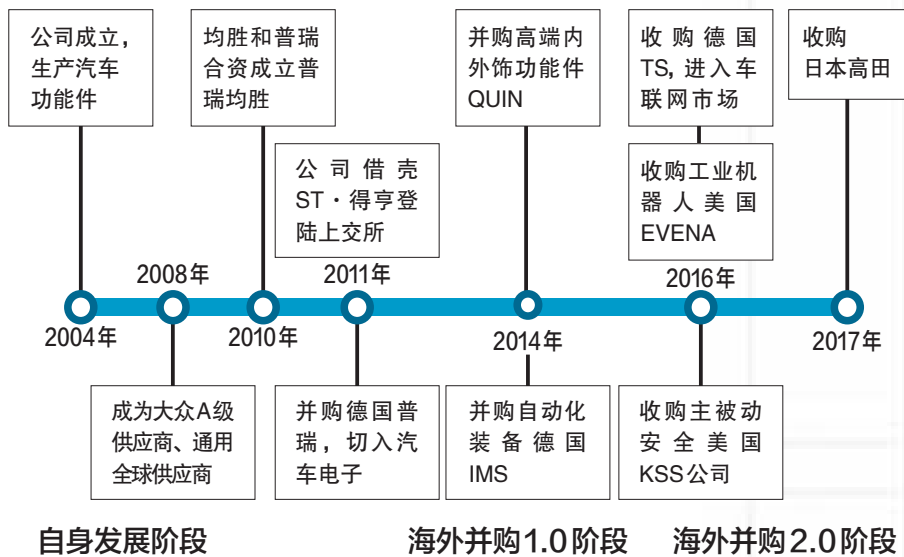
公司成立，生产汽车功能件

均胜和普瑞合资成立普瑞均胜

公司借壳ST·得亨登陆上交所

并购高端内外饰功能件QUIN

收购德国TS，进入车联网市场

收购工业机器人美国EVENA

收购日本高田

2004年

2008年

2010年

2011年

2014年

2016年

2017年

成为大众A级供应商、通用全球供应商

并购德国普瑞，切入汽车电子

并购自动化装备德国IMS

收购主被动安全美国KSS公司

自身发展阶段

海外并购1.0阶段

海外并购2.0阶段